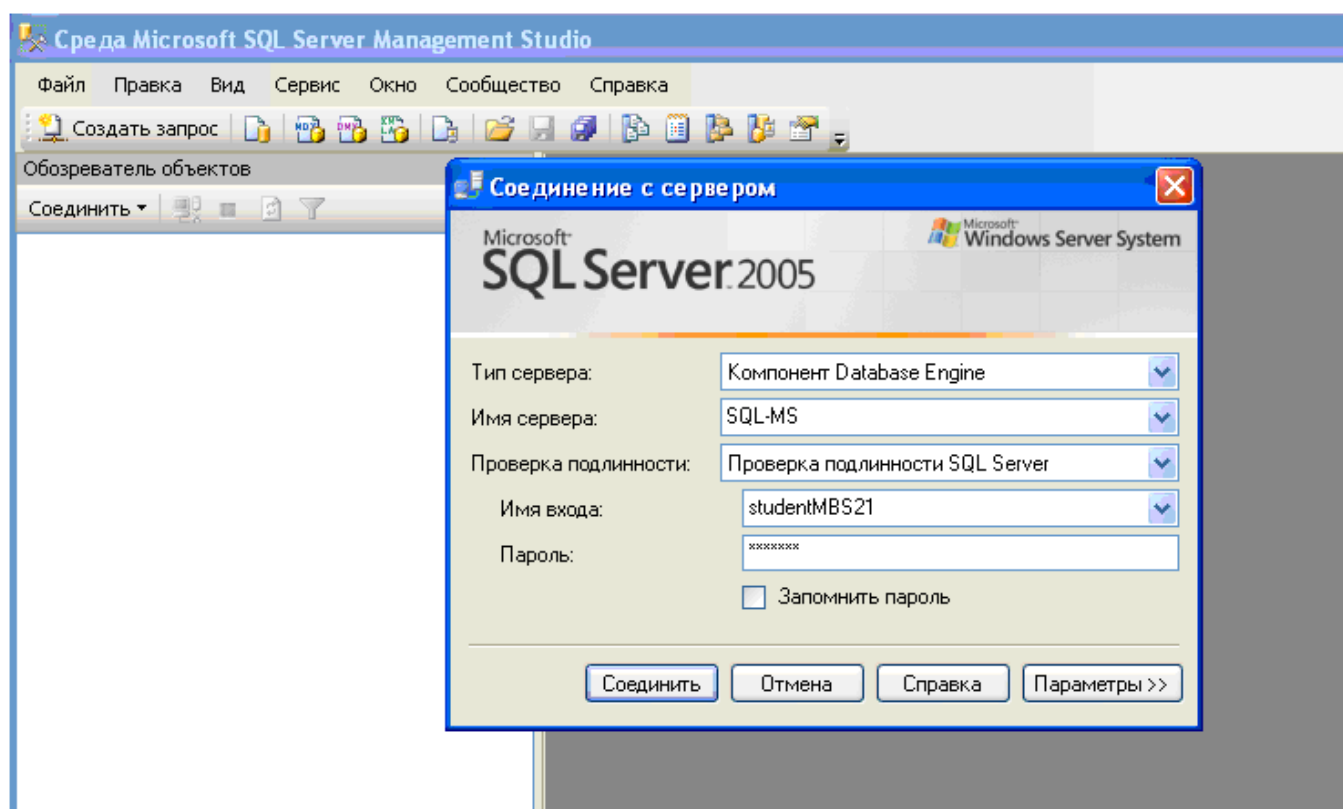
Среда Microsoft SQL Server Management Studio

Файл Правка Вид Сервис Окно Сообщество Справка

Создать запрос

Обозреватель объектов

Соединить ▾

Соединение с сервером

Microsoft Windows Server System

Microsoft SQL Server 2005

Тип сервера: Компонент Database Engine

Имя сервера: SQL-MS

Проверка подлинности: Проверка подлинности SQL Server

Имя входа: studentMBS21

Пароль: *******

Запомнить пароль

Соединить Отмена Справка Параметры >>